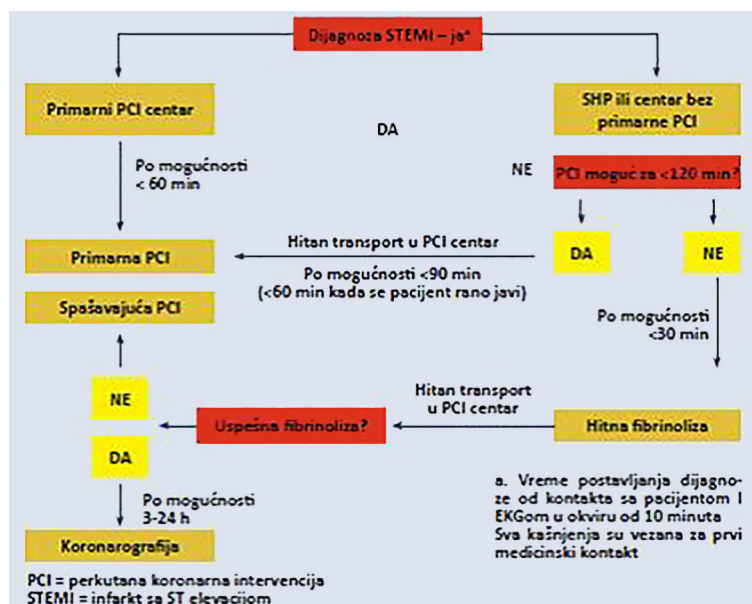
Dijagnoza STEMI – ja*

Primarni PCI centar

SHP ili centar bez primarne PCI

DA

Po mogućnosti < 60 min

NE

PCI moguć za <120 min?

Primarna PCI

Hitan transport u PCI centar

Po mogućnosti <90 min (<60 min kada se pacijent rano javi)

DA

NE

Spašavajuća PCI

Po mogućnosti <30 min

NE

Hitan transport u PCI centar

Uspešna fibrinoliza?

Hitna fibrinoliza

DA

Po mogućnosti 3-24 h

a. Vreme postavljanja dijagnoze od kontakta sa pacijentom I EKGom u okviru od 10 minuta Sva kašnjenja su vezana za prvi medicinski kontakt

Koronarografija

PCI = perkutana koronarna intervencija
STEMI = infarkt sa ST elevacijom